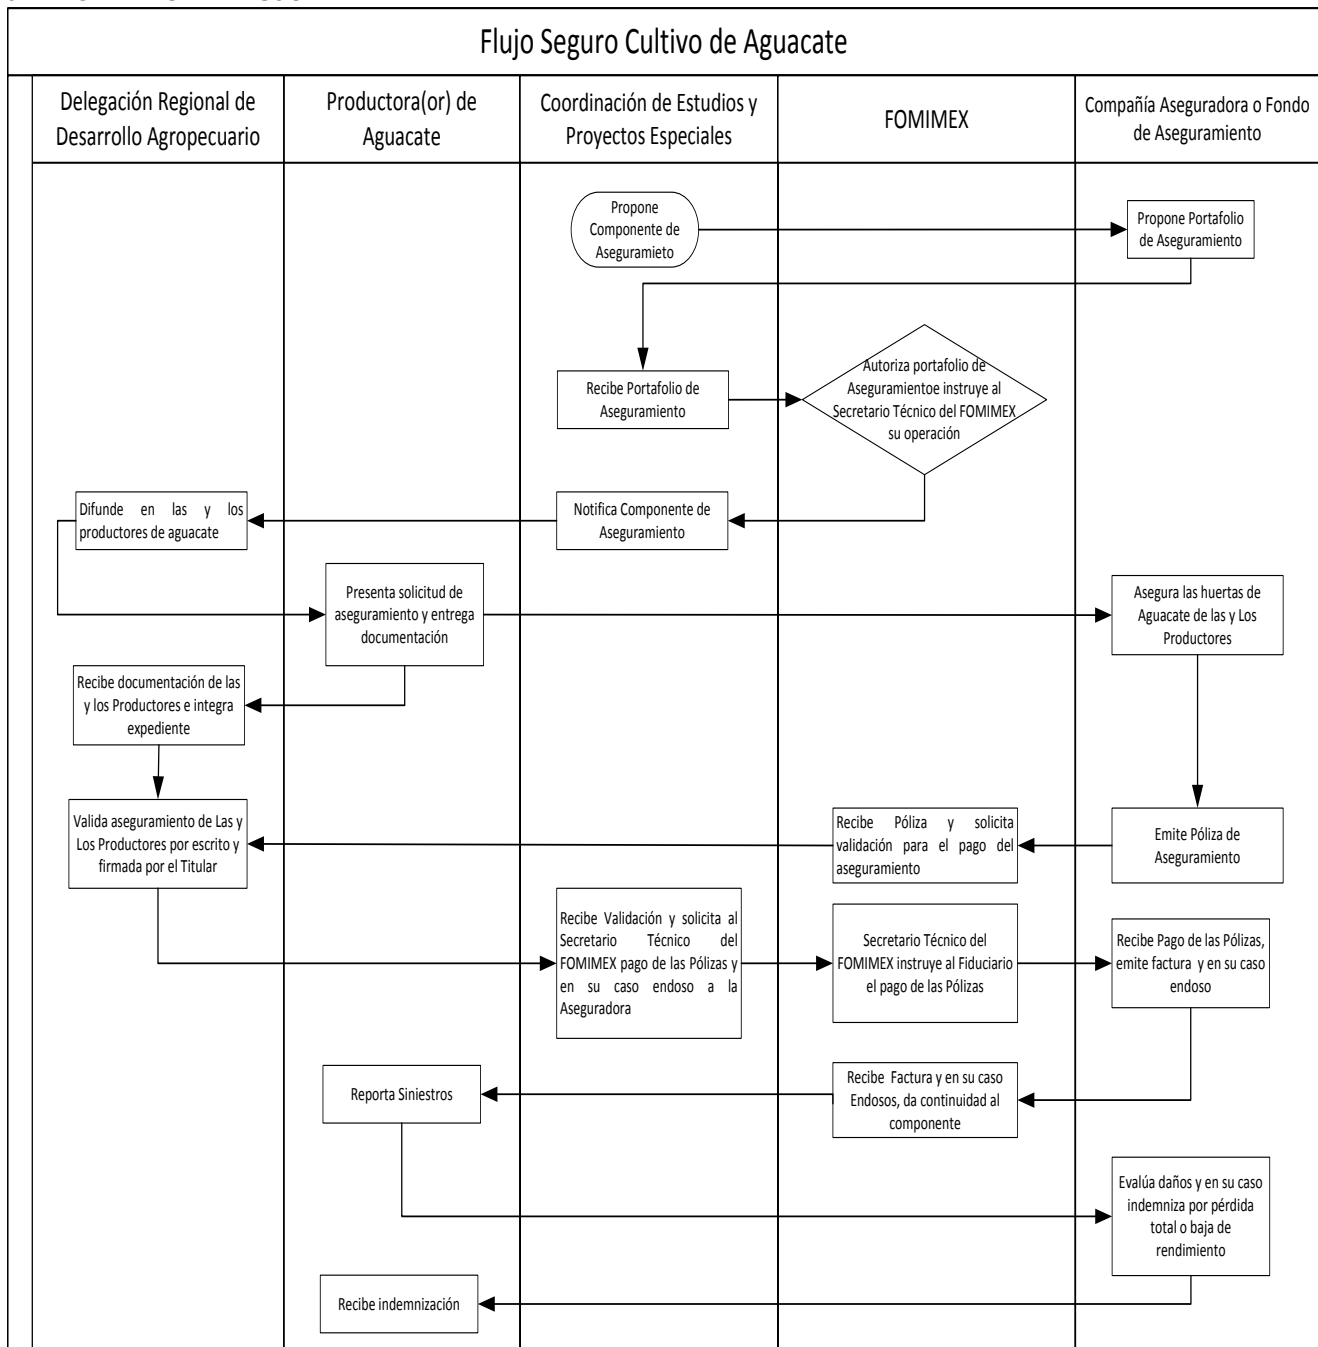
Flujo Seguro Cultivo de Aguacate

| Delegación Regional de Desarrollo Agropecuario | Productora(or) de Aguacate | Coordinación de Estudios y Proyectos Especiales | FOMIMEX | Compañía Aseguradora o Fondo de Aseguramiento |
|---|---|---|---|---|

Propone Componente de Aseguramieto

Propone Portafolio de Aseguramiento

Recibe Portafolio de Aseguramiento

Autoriza portafolio de Aseguramientoe instruye al Secretario Técnico del FOMIMEX su operación

Notifica Componente de Aseguramiento

Difunde en las y los productores de aguacate

Presenta solicitud de aseguramiento y entrega documentación

Asegura las huertas de Aguacate de las y Los Productores

Recibe documentación de las y los Productores e integra expediente

Valida aseguramiento de Las y Los Productores por escrito y firmada por el Titular

Recibe Póliza y solicita validación para el pago del aseguramiento

Emite Póliza de Aseguramiento

Recibe Validación y solicita al Secretario Técnico del FOMIMEX pago de las Pólizas y en su caso endoso a la Aseguradora

Secretario Técnico del FOMIMEX instruye al Fiduciario el pago de las Pólizas

Recibe Pago de las Pólizas, emite factura y en su caso endoso

Reporta Siniestros

Recibe Factura y en su caso Endosos, da continuidad al componente

Evalúa daños y en su caso indemniza por pérdida total o baja de rendimiento

Recibe indemnización